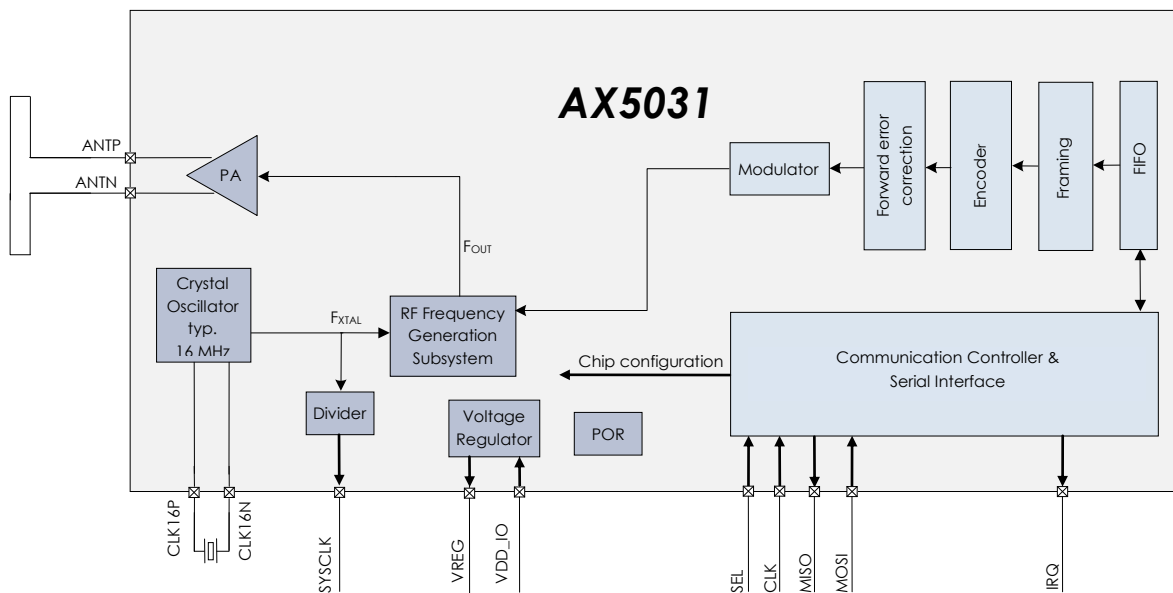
AX5031

ANTP

ANTN

PA

Modulator

Forward error correction

Encoder

Framing

FIFO

FOUT

Crystal Oscillator typ. 16 MHz

FXTAL

RF Frequency Generation Subsystem

Chip configuration

Communication Controller & Serial Interface

Divider

Voltage Regulator

POR

CLK16P

CLK16N

SYSCLK

VREG

VDD_IO

SEL

CLK

MISO

MOSI

IRQ